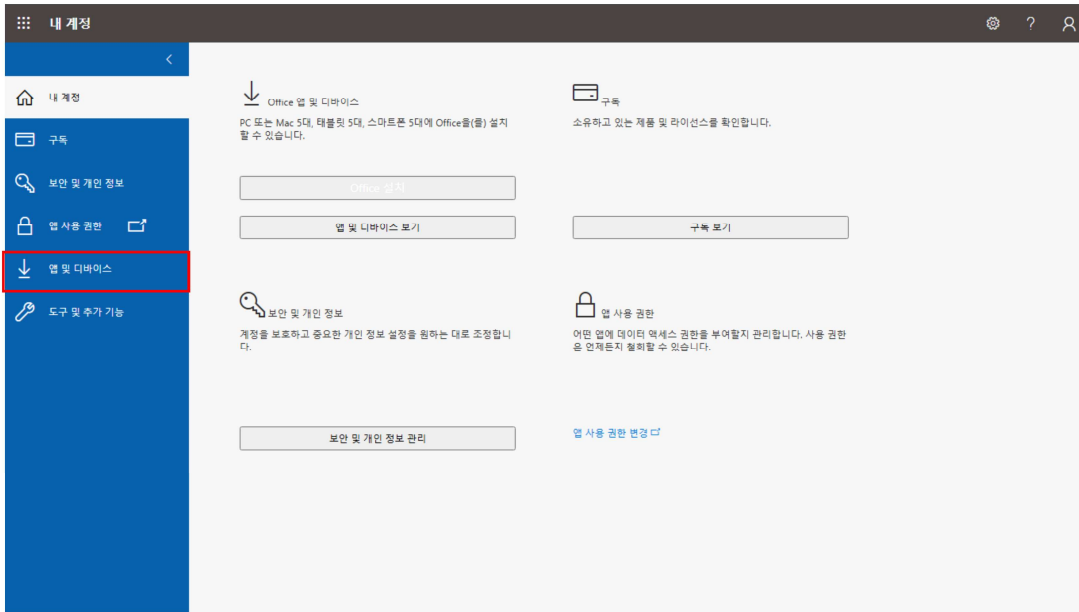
내 계정

?

내 계정

구독

보안 및 개인 정보

앱 사용 권한

앱 및 디바이스

도구 및 추가 기능

Office 앱 및 디바이스

PC 또는 Mac 5대, 태블릿 5대, 스마트폰 5대에 Office을(를) 설치할 수 있습니다.

Office 설치

앱 및 디바이스 보기

구독

소유하고 있는 제품 및 라이선스를 확인합니다.

구독 보기

보안 및 개인 정보

계정을 보호하고 중요한 개인 정보 설정을 원하는 대로 조정합니다.

보안 및 개인 정보 관리

앱 사용 권한

어떤 앱에 데이터 액세스 권한을 부여할지 관리합니다. 사용 권한은 언제든지 철회할 수 있습니다.

앱 사용 권한 변경